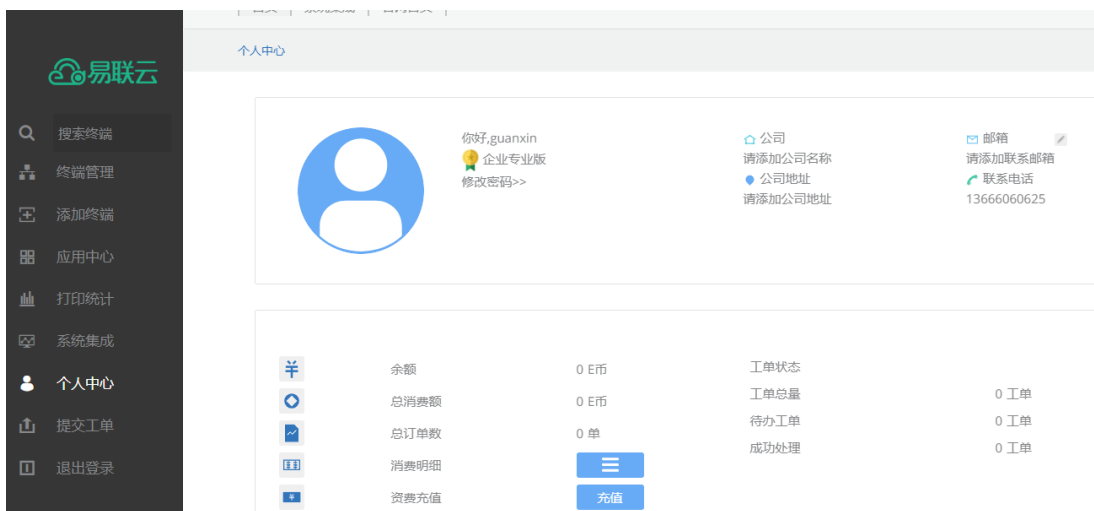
易联云

搜索终端
终端管理
添加终端
应用中心
打印统计
系统集成
个人中心
提交工单
退出登录

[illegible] | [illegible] | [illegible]

个人中心

你好,guanxin
企业专业版
修改密码>>

公司
请添加公司名称
公司地址
请添加公司地址

邮箱
请添加联系邮箱
联系电话
13666060625

余额 0 E币
总消费额 0 E币
总订单数 0 单
消费明细
资费充值 充值

工单状态
工单总量 0 工单
待办工单 0 工单
成功处理 0 工单